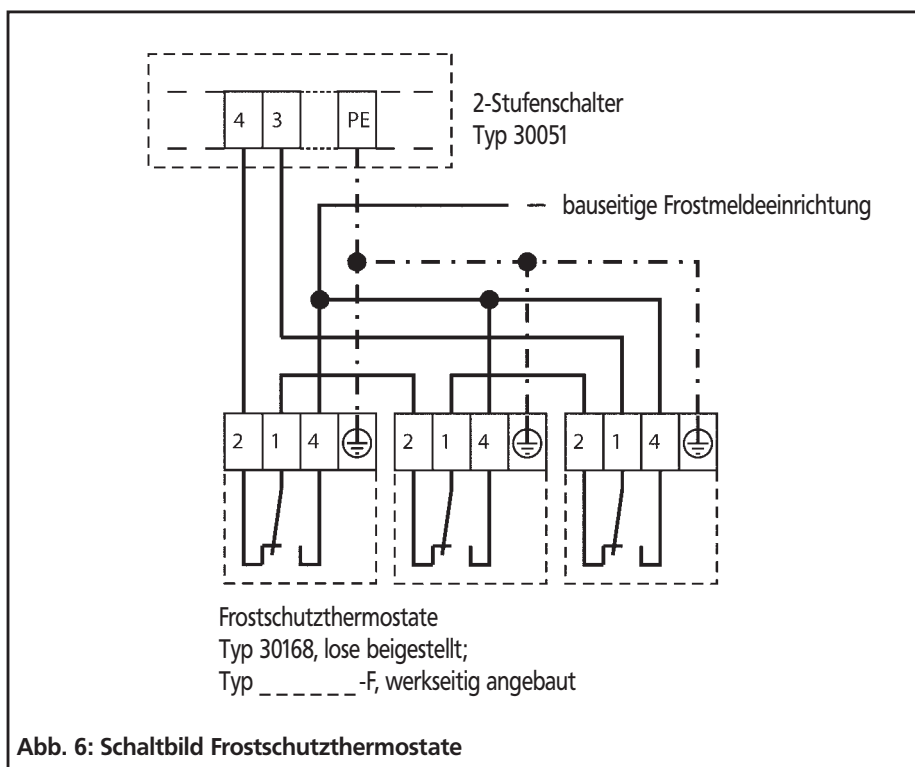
4 3 PE

2-Stufenschalter
Typ 30051

bauseitige Frostmeldeeinrichtung

2 1 4
2 1 4
2 1 4

Frostschutzthermostate
Typ 30168, lose beigestellt;
Typ ______-F, werkseitig angebaut

**Abb. 6: Schaltbild Frostschutzthermostate**